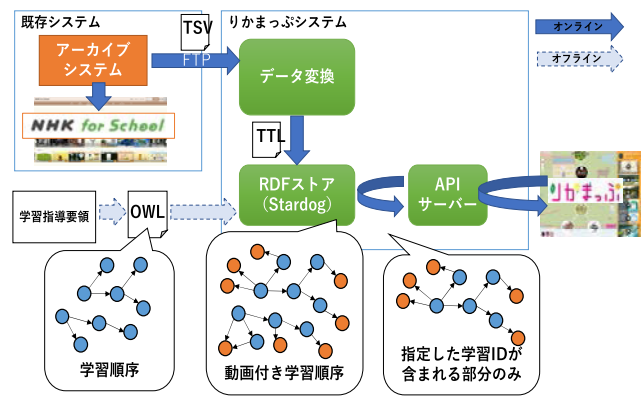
既存システム

TSV

りかまっぷシステム

オンライン

オフライン

アーカイブシステム

FTP

データ変換

NHK for School

TTL

RDFストア (Stardog)

API サーバー

りかまっぷ

学習指導要領

OWL

学習順序

動画付き学習順序

指定した学習IDが含まれる部分のみ